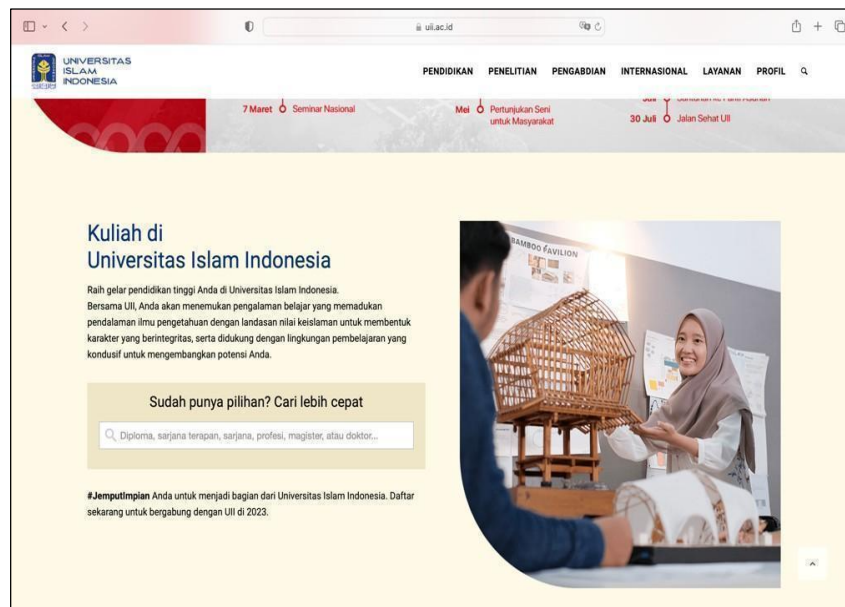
uii.ac.id

UNIVERSITAS ISLAM INDONESIA

PENDIDIKAN PENELITIAN PENGABDIAN INTERNASIONAL LAYANAN PROFIL

7 Maret Seminar Nasional

Mei Pertunjukan Seni untuk Masyarakat

Juli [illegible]

30 Juli Jalan Sehat UII

Kuliah di
Universitas Islam Indonesia

Raih gelar pendidikan tinggi Anda di Universitas Islam Indonesia. Bersama UII, Anda akan menemukan pengalaman belajar yang memadukan pendalaman ilmu pengetahuan dengan landasan nilai keislaman untuk membentuk karakter yang berintegritas, serta didukung dengan lingkungan pembelajaran yang kondusif untuk mengembangkan potensi Anda.

Sudah punya pilihan? Cari lebih cepat

Diploma, sarjana terapan, sarjana, profesi, magister, atau doktor...

#JemputImpian Anda untuk menjadi bagian dari Universitas Islam Indonesia. Daftar sekarang untuk bergabung dengan UII di 2023.

BAMBOO PAVILION